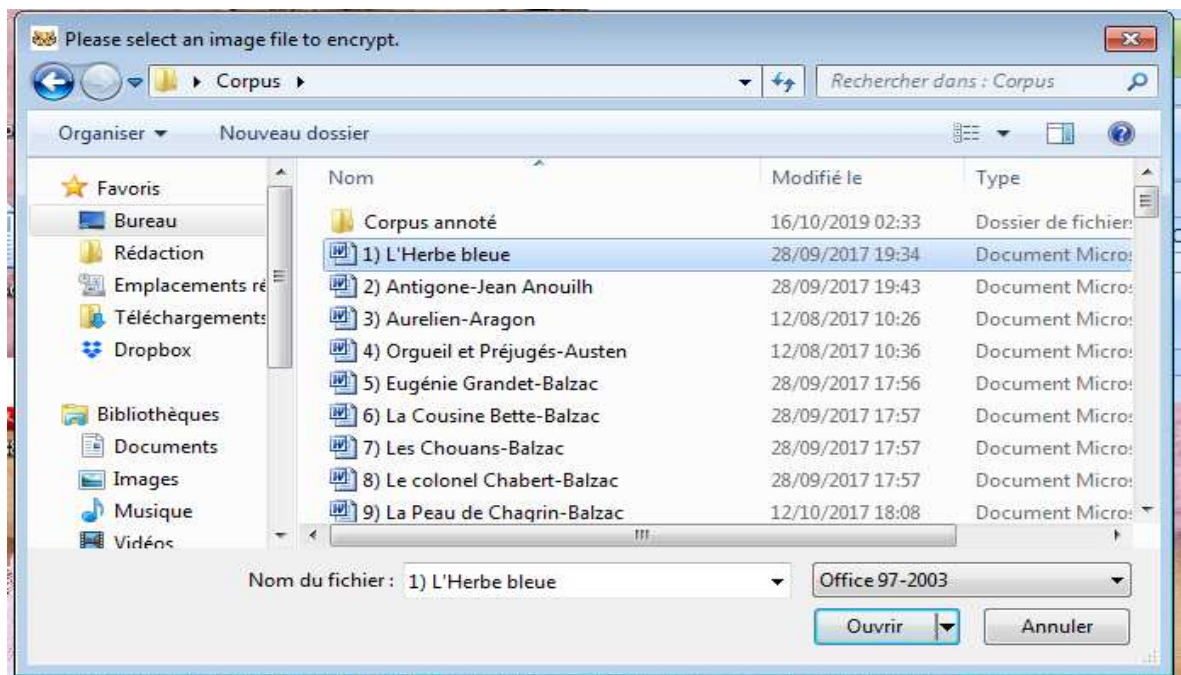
Please select an image file to encrypt.

Corpus

Rechercher dans : Corpus

Organiser ▾ Nouveau dossier

Favoris
Bureau
Rédaction
Emplacements ré
Téléchargements
Dropbox

Bibliothèques
Documents
Images
Musique
Vidéos

| Nom | Modifié le | Type |
|---|---|---|
| Corpus annoté | 16/10/2019 02:33 | Dossier de fichier |
| 1) L'Herbe bleue | 28/09/2017 19:34 | Document Micro |
| 2) Antigone-Jean Anouilh | 28/09/2017 19:43 | Document Micro |
| 3) Aurelien-Aragon | 12/08/2017 10:26 | Document Micro |
| 4) Orgueil et Préjugés-Austen | 12/08/2017 10:36 | Document Micro |
| 5) Eugénie Grandet-Balzac | 28/09/2017 17:56 | Document Micro |
| 6) La Cousine Bette-Balzac | 28/09/2017 17:57 | Document Micro |
| 7) Les Chouans-Balzac | 28/09/2017 17:57 | Document Micro |
| 8) Le colonel Chabert-Balzac | 28/09/2017 17:57 | Document Micro |
| 9) La Peau de Chagrin-Balzac | 12/10/2017 18:08 | Document Micro |

Nom du fichier : 1) L'Herbe bleue

Office 97-2003

Ouvrir

Annuler